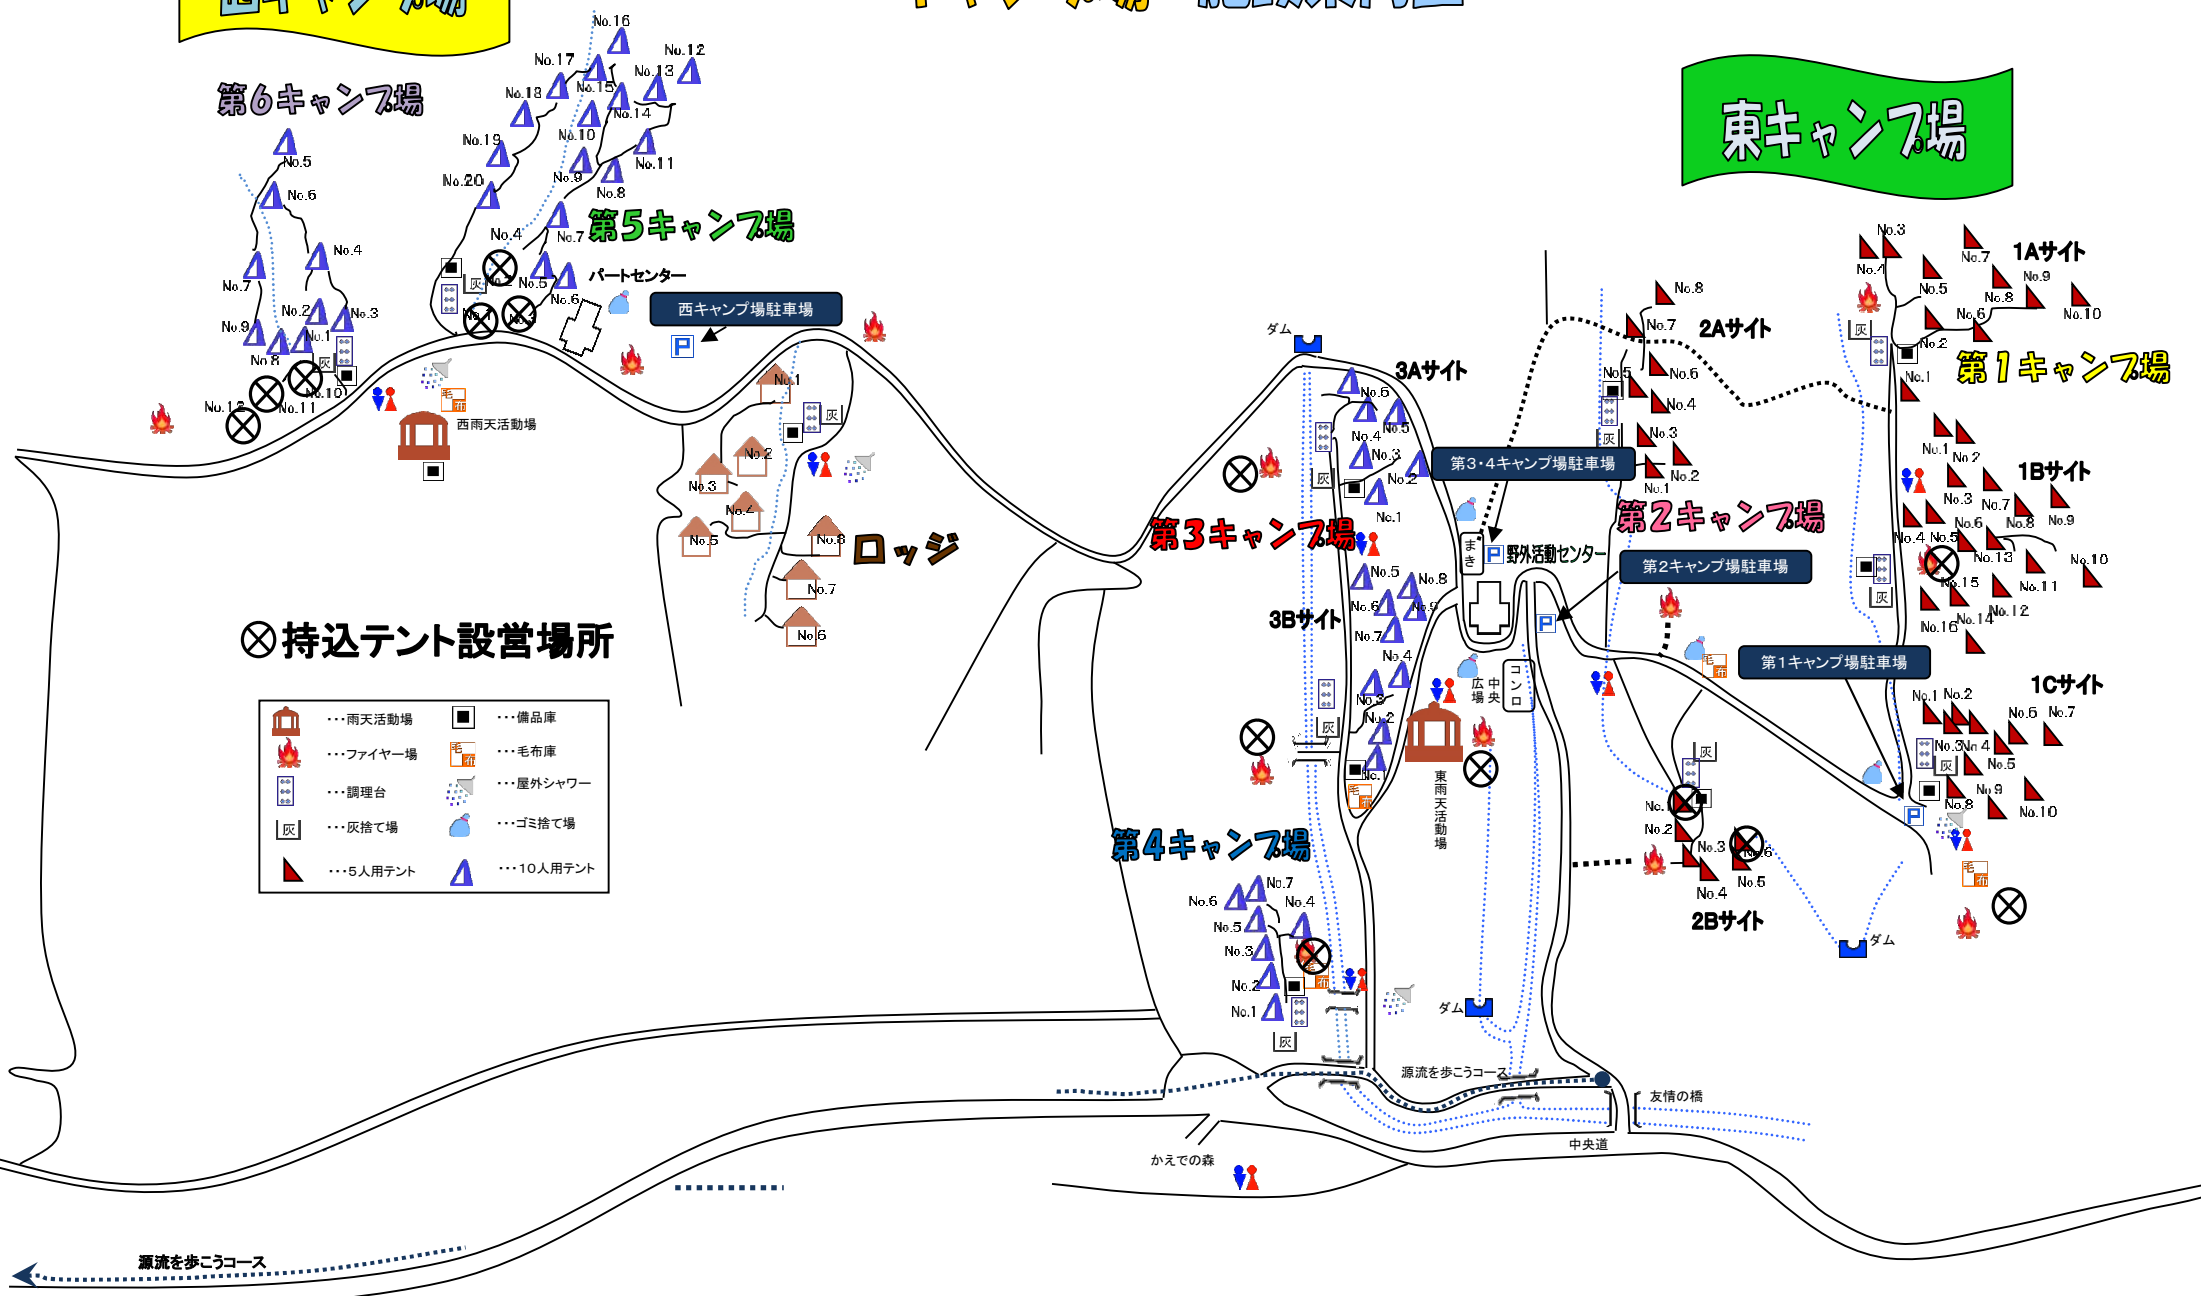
東キャンプ場

第6キャンプ場
No.5
No.6
No.4
No.7
No.2
No.3
No.9
No.1
No.8
No.10
No.12
No.11

No.16
No.17
No.12
No.13
No.18
No.15
No.14
No.19
No.10
No.11
No.20
No.9
No.8
No.4
No.7
第5キャンプ場
No.2
No.5
No.6
No.1
No.3
パートセンター
西キャンプ場駐車場
灰
毛布
西雨天活動場

No.1
灰
No.2
No.3
No.4
No.5
No.8
ロッジ
No.7
No.6

⊗持込テント設営場所

| | ・・・雨天活動場 | | ・・・備品庫 |
|---|---|---|---|
| | ・・・ファイヤー場 | | ・・・毛布庫 |
| | ・・・調理台 | | ・・・屋外シャワー |
| | ・・・灰捨て場 | | ・・・ゴミ捨て場 |
| | ・・・5人用テント | | ・・・10人用テント |

ダム
3Aサイト
No.6
No.5
No.4
No.3
No.2
No.1
第3キャンプ場
No.5
No.8
No.6
No.9
3Bサイト
No.7
No.4
No.3
No.2
No.1
灰
第4キャンプ場
No.7
No.6
No.4
No.5
No.3
No.2
No.1
灰
ダム
源流を歩こうコース
友情の橋
中央道
かえでの森
源流を歩こうコース

第3・4キャンプ場駐車場
まき
野外活動センター
中央広場
コンロ
東雨天活動場

No.8
No.7
2Aサイト
No.5
No.6
No.4
No.3
No.2
No.1
第2キャンプ場
第2キャンプ場駐車場
第1キャンプ場駐車場
No.1
No.2
No.3
No.6
No.5
No.4
2Bサイト
ダム

No.3
No.1
No.7
1Aサイト
No.9
No.5
No.8
No.6
No.10
No.2
No.1
第1キャンプ場
No.1
No.2
1Bサイト
No.3
No.7
No.6
No.8
No.9
No.4
No.5
No.13
No.10
No.15
No.11
No.16
No.14
No.12
1Cサイト
No.1
No.2
No.6
No.7
No.3
No.4
No.5
No.9
No.8
No.10
灰